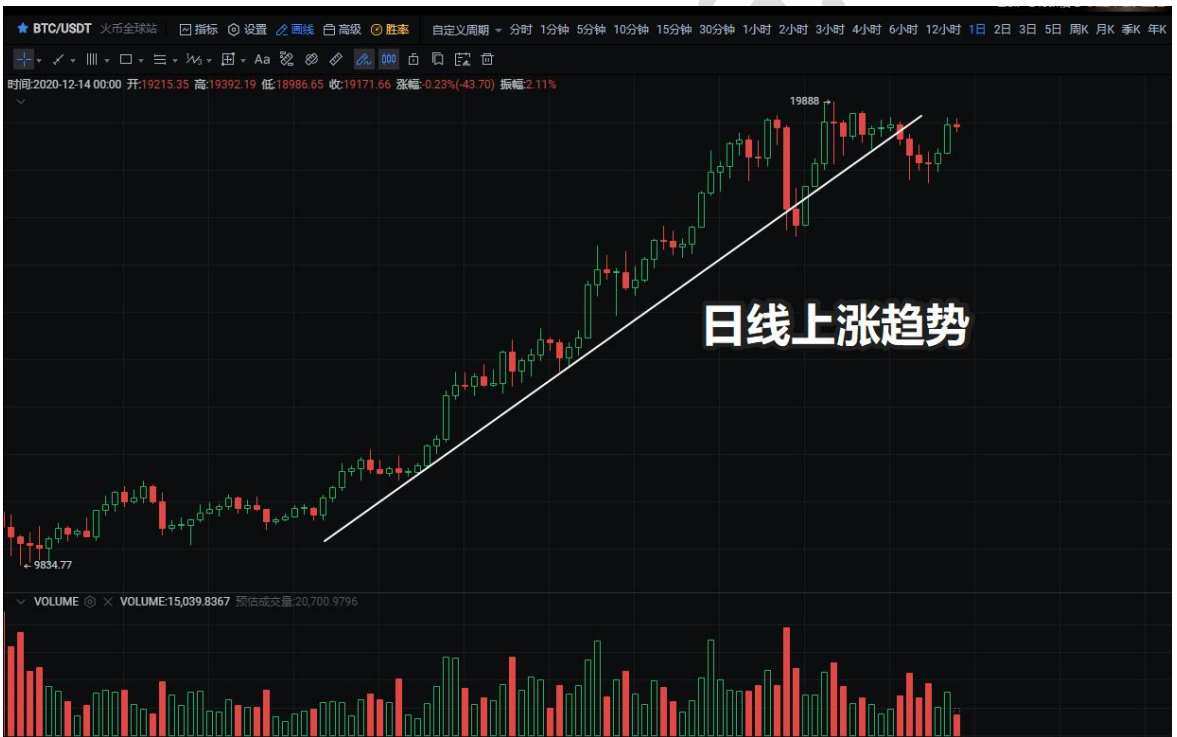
BTC/USDT 火币全球站 指标 设置 画线 高级 胜率 自定义周期 分时 1分钟 5分钟 10分钟 15分钟 30分钟 1小时 2小时 3小时 4小时 6小时 12小时 1日 2日 3日 5日 周K 月K 季K 年K

Aa

时间:2020-12-14 00:00 开:19215.35 高:19392.19 低:18986.65 收:19171.66 涨幅:-0.23%(-43.70) 振幅:2.11%

19888

日线上涨趋势

9834.77

VOLUME VOLUME:15,039.8367 预估成交量:20,700.9796